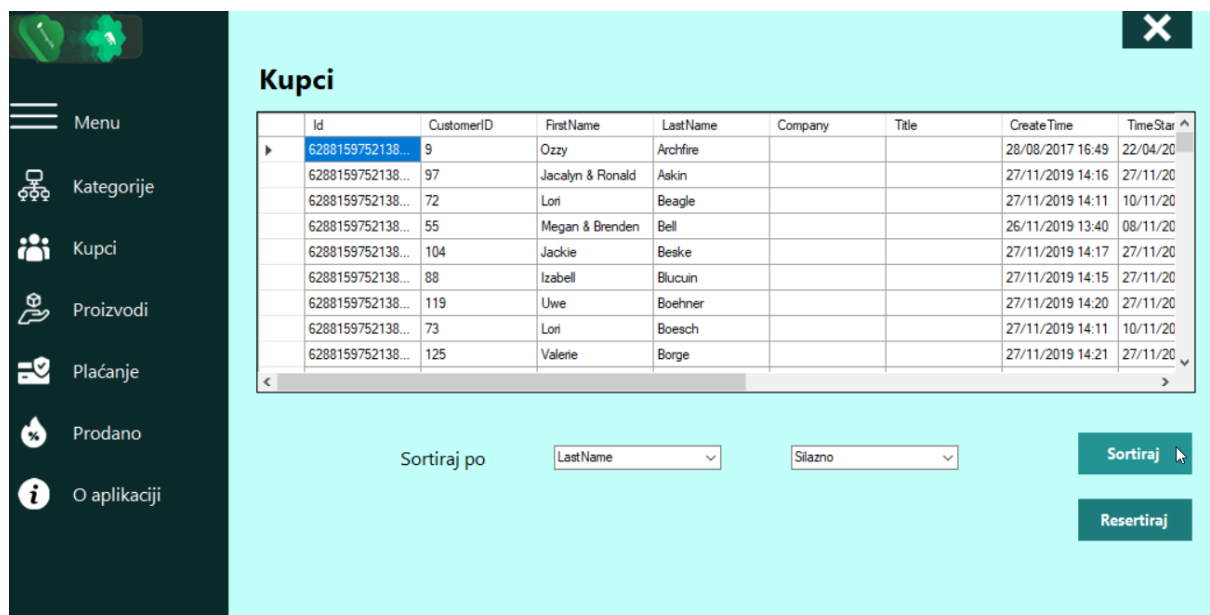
Menu

Kategorije

Kupci

Proizvodi

Plaćanje

Prodano

O aplikaciji

Kupci

|  | Id | CustomerID | FirstName | LastName | Company | Title | CreateTime | TimeStar |
|---|---|---|---|---|---|---|---|---|
| ▸ | 6288159752138... | 9 | Ozzy | Archfire | | | 28/08/2017 16:49 | 22/04/20 |
|  | 6288159752138... | 97 | Jacalyn & Ronald | Askin | | | 27/11/2019 14:16 | 27/11/20 |
|  | 6288159752138... | 72 | Lori | Beagle | | | 27/11/2019 14:11 | 10/11/20 |
|  | 6288159752138... | 55 | Megan & Brenden | Bell | | | 26/11/2019 13:40 | 08/11/20 |
|  | 6288159752138... | 104 | Jackie | Beske | | | 27/11/2019 14:17 | 27/11/20 |
|  | 6288159752138... | 88 | Izabell | Blucuin | | | 27/11/2019 14:15 | 27/11/20 |
|  | 6288159752138... | 119 | Uwe | Boehner | | | 27/11/2019 14:20 | 27/11/20 |
|  | 6288159752138... | 73 | Lori | Boesch | | | 27/11/2019 14:11 | 10/11/20 |
|  | 6288159752138... | 125 | Valerie | Borge | | | 27/11/2019 14:21 | 27/11/20 |

Sortiraj po LastName Silazno Sortiraj

Resertiraj